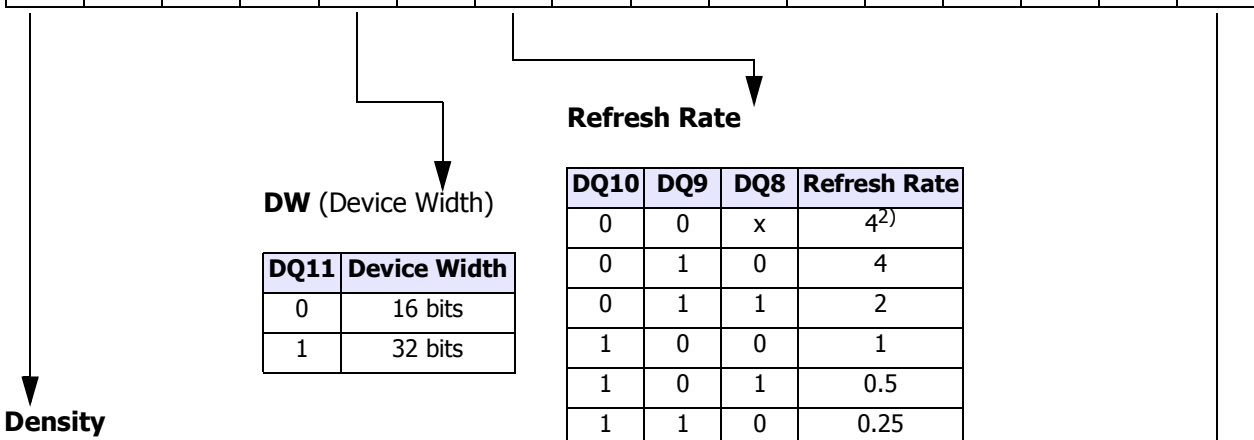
Refresh Rate

DW (Device Width)

| DQ11 | Device Width |
|---|---|
| 0 | 16 bits |
| 1 | 32 bits |

| DQ10 | DQ9 | DQ8 | Refresh Rate |
|---|---|---|---|
| 0 | 0 | x | $4^{2)}$ |
| 0 | 1 | 0 | 4 |
| 0 | 1 | 1 | 2 |
| 1 | 0 | 0 | 1 |
| 1 | 0 | 1 | 0.5 |
| 1 | 1 | 0 | 0.25 |

Density